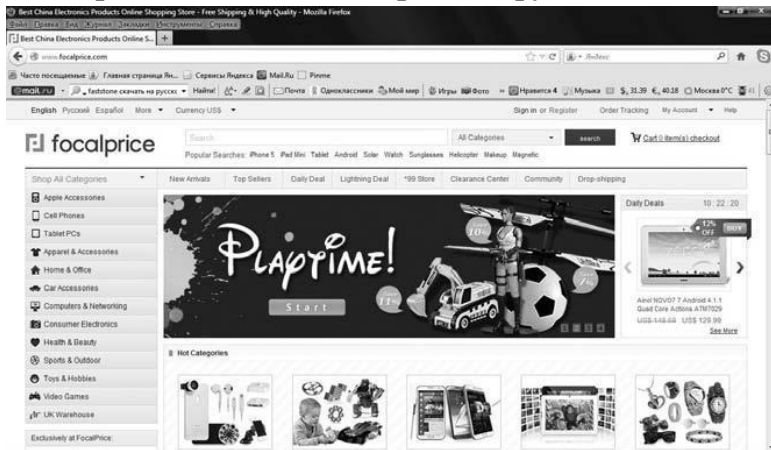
Best China Electronics Products Online Shopping Store - Free Shipping & High Quality - Mozilla Firefox
Файл Правка Вид Журнал Закладки Инструменты Справка
Best China Electronics Products Online S...
www.focalprice.com
Яндекс
Часто посещаемые Главная страница Ян... Сервисы Яндекса Mail.Ru Pinme
@mail.ru faststone скачать на русск Найти! Почта Одноклассники Мой мир Игры Фото Нравится 4 Музыка $ 31,39 € 40,18 Москва 0°C
English Русский Español More Currency US$
Sign in or Register Order Tracking My Account Help
focalprice
Search
All Categories
search
Cart 0 item(s) checkout
Popular Searches: iPhone 5 iPad Mini Tablet Android Solar Watch Sunglasses Helicopter Makeup Magnetic
Shop All Categories
New Arrivals Top Sellers Daily Deal Lightning Deal *99 Store Clearance Center Community Drop-shipping
Apple Accessories
Cell Phones
Tablet PCs
Apparel & Accessories
Home & Office
Car Accessories
Computers & Networking
Consumer Electronics
Health & Beauty
Sports & Outdoor
Toys & Hobbies
Video Games
UK Warehouse
Exclusively at FocalPrice:
PLAYTIME!
Start
10%
11%
7%
Daily Deals 10 : 22 : 20
12% OFF BUY
Ainol NOVO7 7 Android 4.1.1 Quad Core Actions ATM7029
US$ 148.69 US$ 129.99
See More
Hot Categories